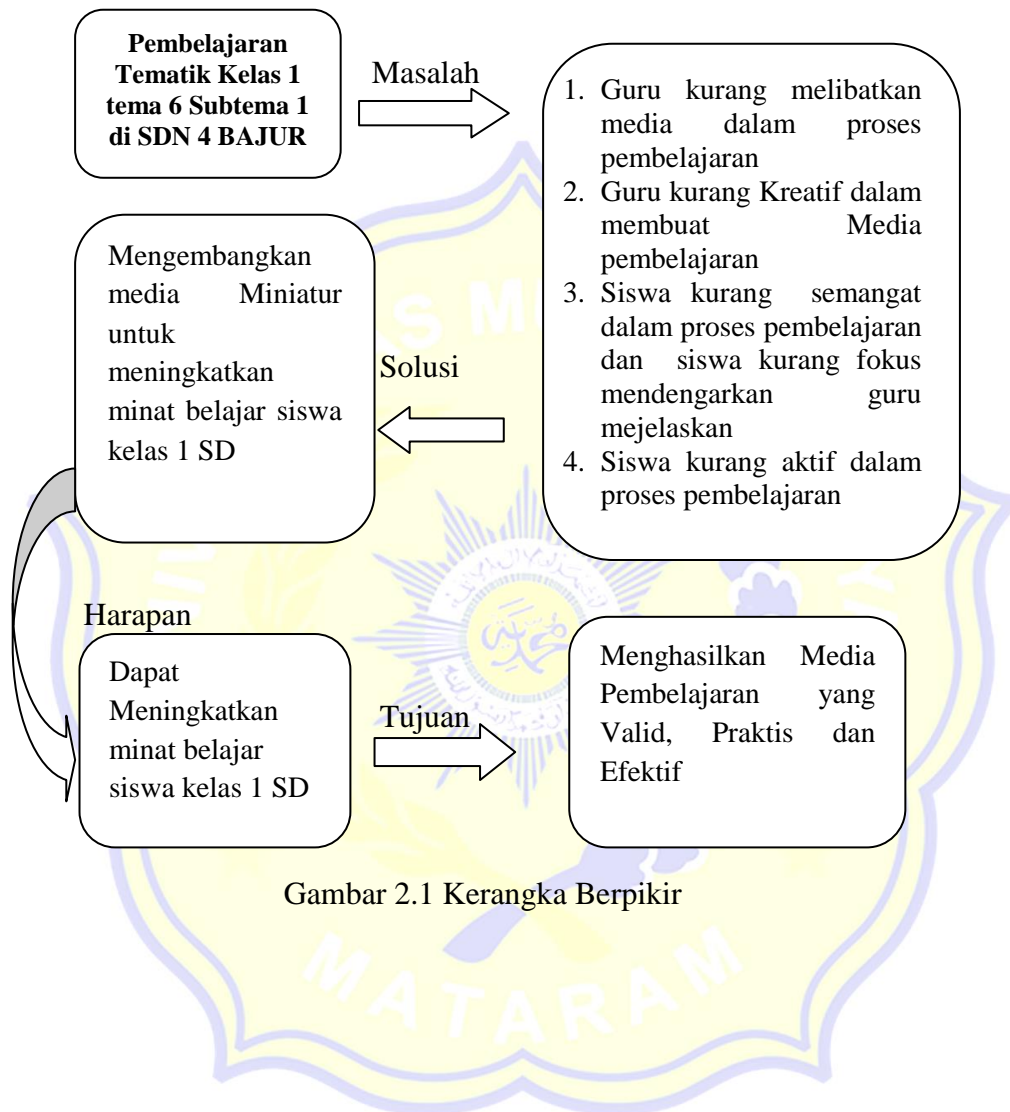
Pembelajaran Tematik Kelas 1 tema 6 Subtema 1 di SDN 4 BAJUR

Masalah

1. Guru kurang melibatkan media dalam proses pembelajaran
2. Guru kurang Kreatif dalam membuat Media pembelajaran
3. Siswa kurang semangat dalam proses pembelajaran dan siswa kurang fokus mendengarkan guru mejelaskan
4. Siswa kurang aktif dalam proses pembelajaran

Solusi

Mengembangkan media Miniatur untuk meningkatkan minat belajar siswa kelas 1 SD

Harapan

Dapat Meningkatkan minat belajar siswa kelas 1 SD

Tujuan

Menghasilkan Media Pembelajaran yang Valid, Praktis dan Efektif

Gambar 2.1 Kerangka Berpikir

MATARAM